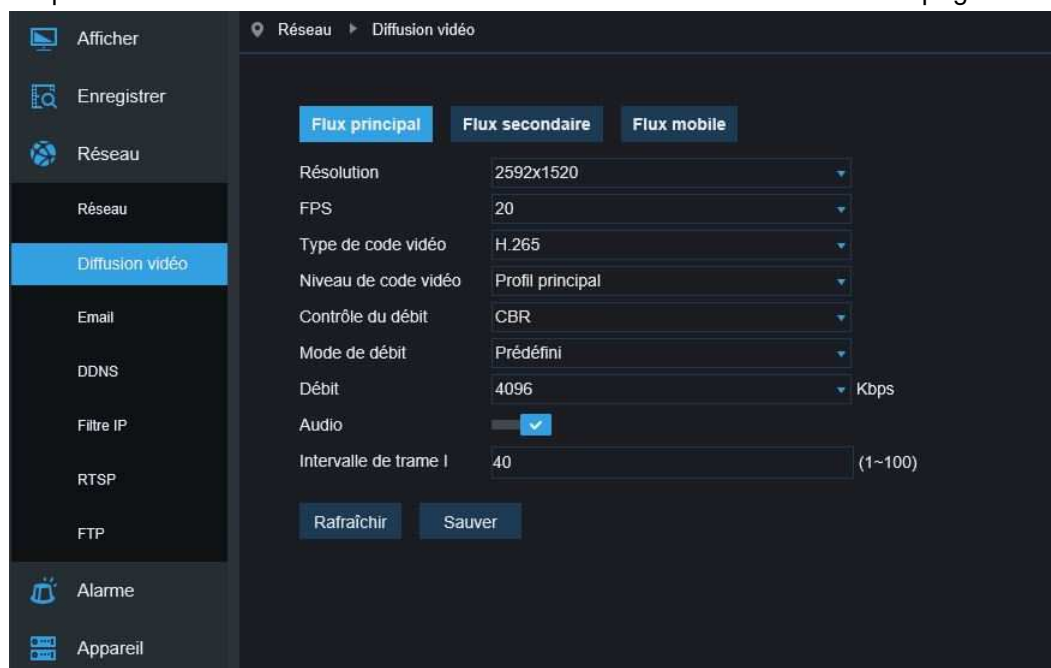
Afficher
Enregistrer
Réseau
Réseau
Diffusion vidéo
Email
DDNS
Filtre IP
RTSP
FTP
Alarme
Appareil

Réseau ▸ Diffusion vidéo

Flux principal | Flux secondaire | Flux mobile

| | |
|---|---|
| Résolution | 2592x1520 |
| FPS | 20 |
| Type de code vidéo | H.265 |
| Niveau de code vidéo | Profil principal |
| Contrôle du débit | CBR |
| Mode de débit | Prédéfini |
| Débit | 4096 Kbps |
| Audio | |
| Intervalle de trame I | 40 (1~100) |

Rafraîchir
Sauver